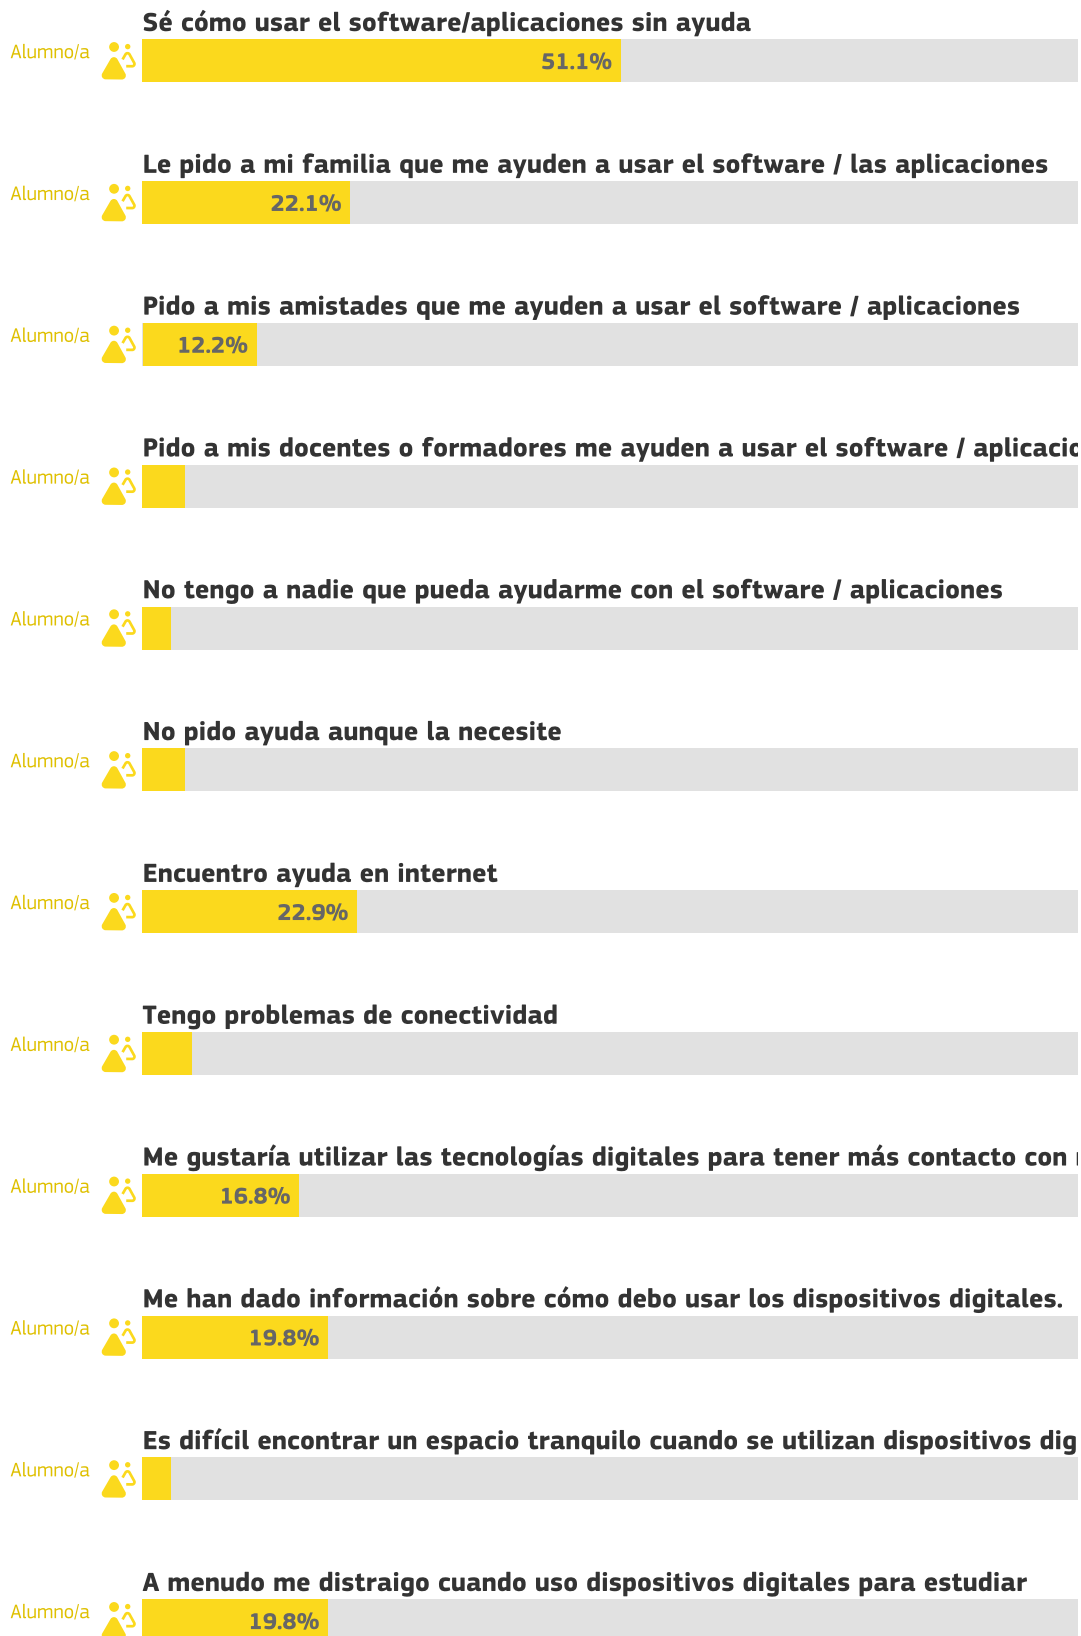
Sé cómo usar el software/aplicaciones sin ayuda

Alumno/a 51.1%

Le pido a mi familia que me ayuden a usar el software / las aplicaciones

Alumno/a 22.1%

Pido a mis amistades que me ayuden a usar el software / aplicaciones

Alumno/a 12.2%

Pido a mis docentes o formadores me ayuden a usar el software / aplicacio

Alumno/a

No tengo a nadie que pueda ayudarme con el software / aplicaciones

Alumno/a

No pido ayuda aunque la necesite

Alumno/a

Encuentro ayuda en internet

Alumno/a 22.9%

Tengo problemas de conectividad

Alumno/a

Me gustaría utilizar las tecnologías digitales para tener más contacto con

Alumno/a 16.8%

Me han dado información sobre cómo debo usar los dispositivos digitales.

Alumno/a 19.8%

Es difícil encontrar un espacio tranquilo cuando se utilizan dispositivos dig

Alumno/a

A menudo me distraigo cuando uso dispositivos digitales para estudiar

Alumno/a 19.8%